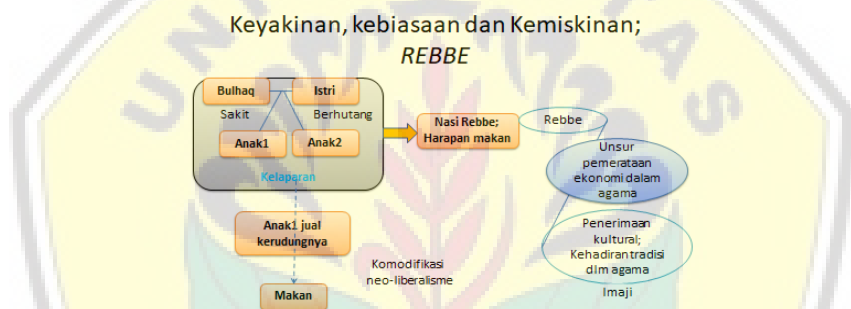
Keyakinan, kebiasaan dan Kemiskinan;
*REBBE*

Bulhaq
Istri
Sakit
Berhutang
Anak1
Anak2
Kelaparan

Nasi Rebbe; Harapan makan

Rebbe

Unsur pemerataan ekonomi dalam agama

Penerimaan kultural; Kehadiran tradisi dlm agama

Imaji

Anak1 jual kerudungnya

Komodifikasi neo-liberalisme

Makan